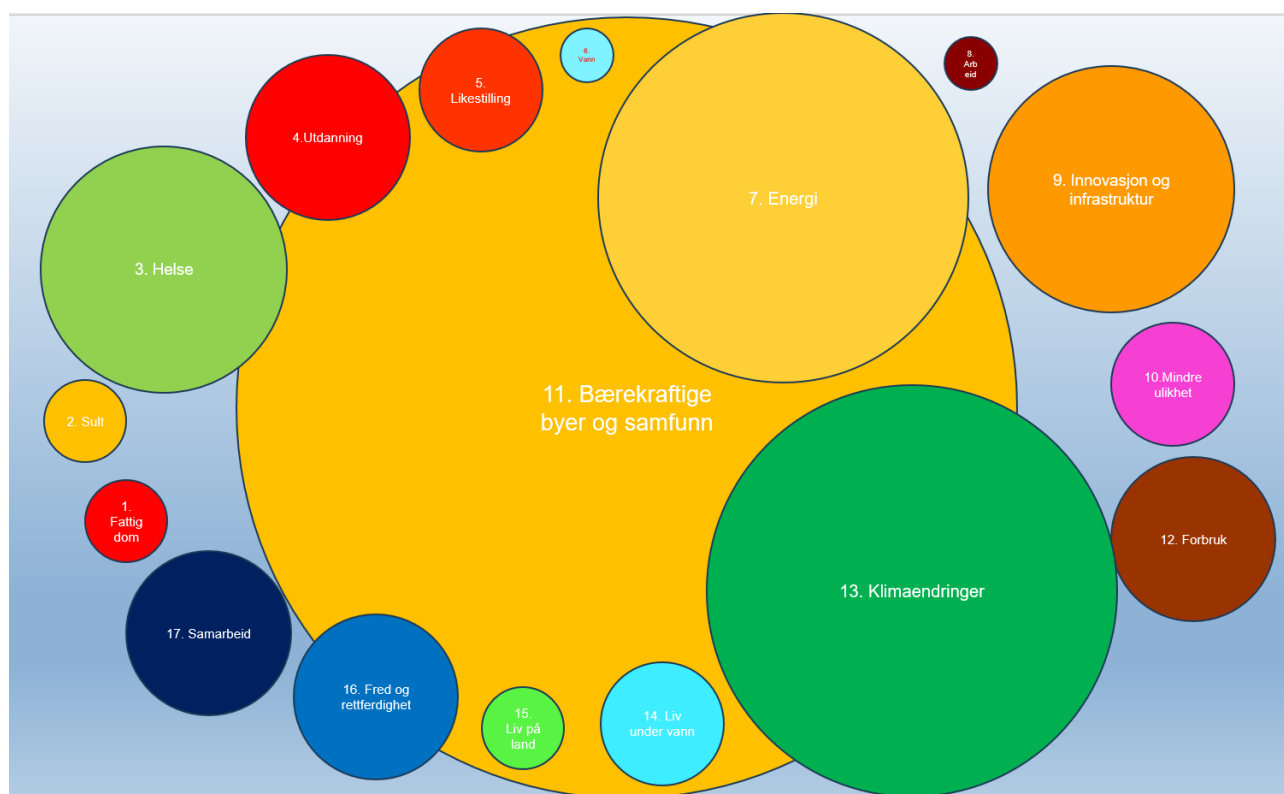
5. Likestilling

6. Vann

8. Arb eid

4.Utdanning

7. Energi

9. Innovasjon og infrastruktur

3. Helse

11. Bærekraftige byer og samfunn

10.Mindre ulikhet

2. Sult

1. Fattig dom

12. Forbruk

13. Klimaendringer

17. Samarbeid

16. Fred og rettferdighet

15. Liv på land

14. Liv under vann